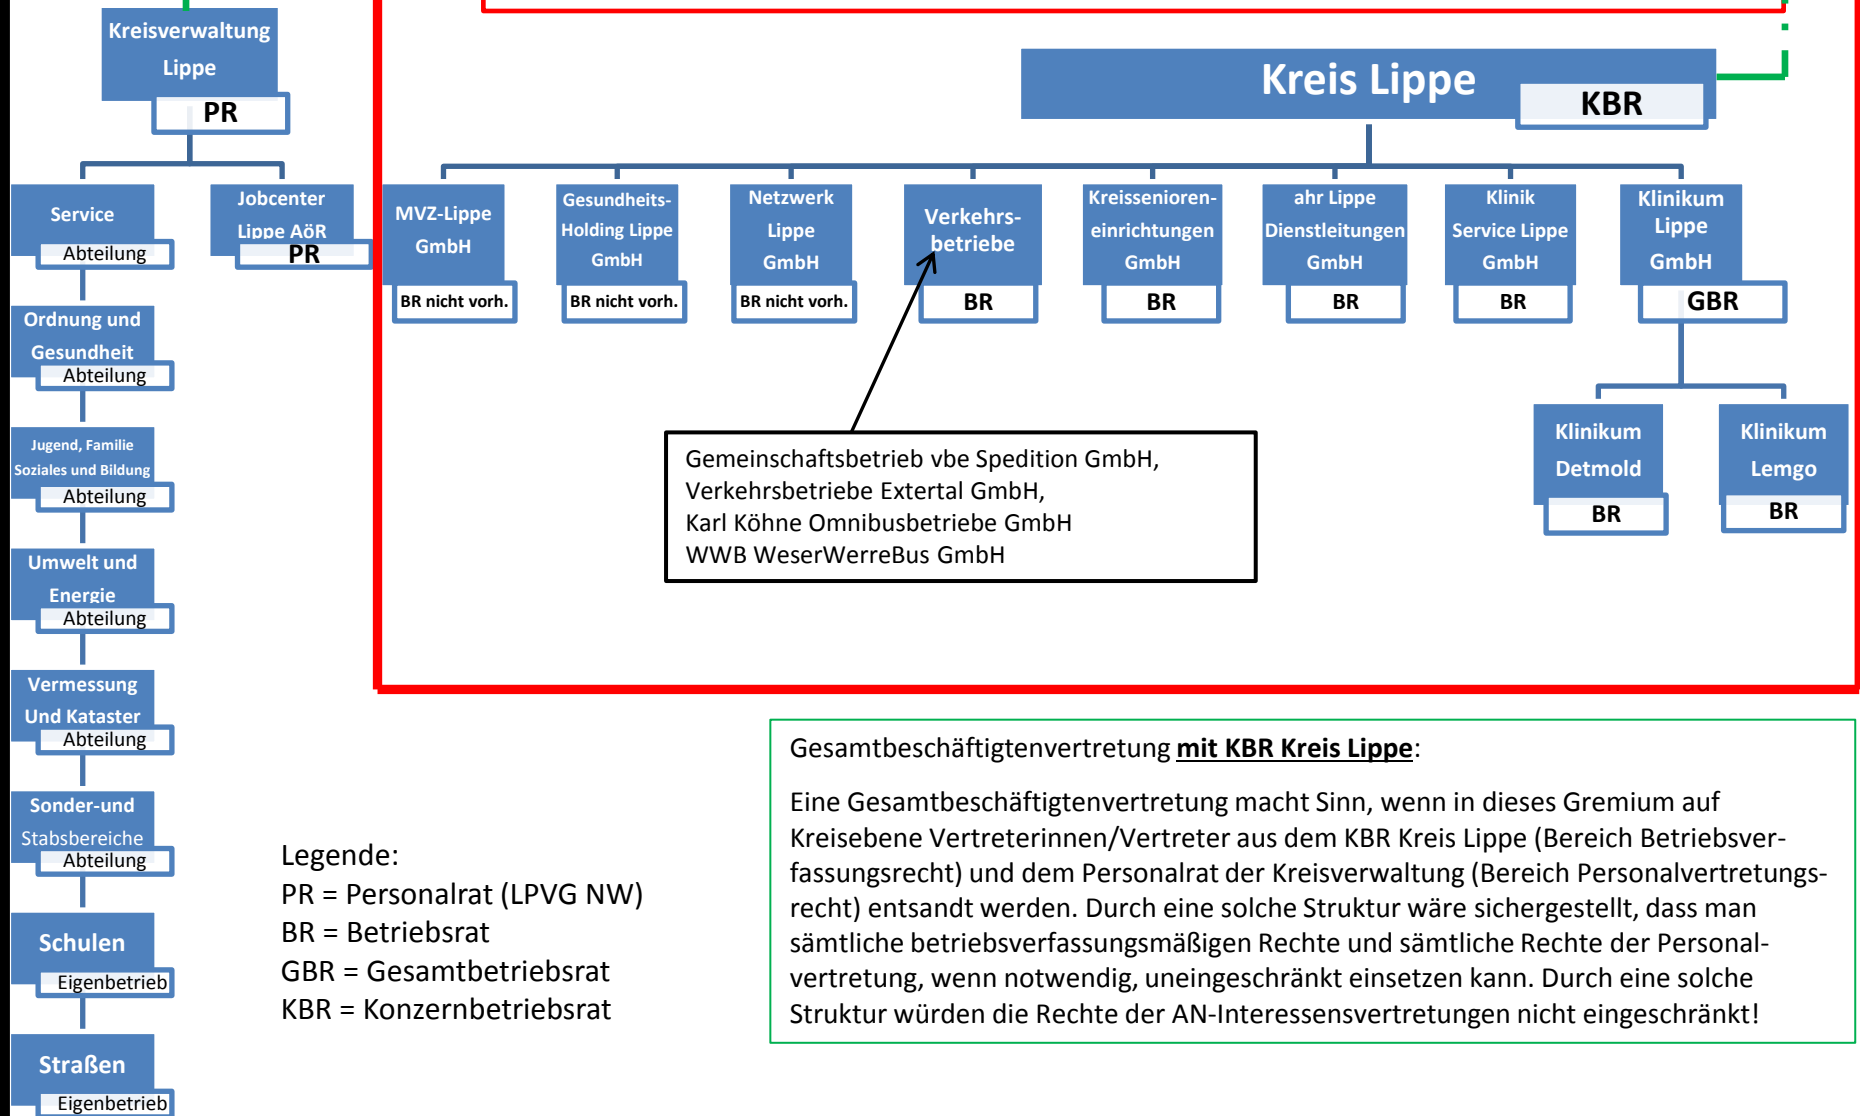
Kreisverwaltung Lippe
PR

Service
Abteilung

Jobcenter Lippe AöR
PR

Ordnung und Gesundheit
Abteilung

Jugend, Familie Soziales und Bildung
Abteilung

Umwelt und Energie
Abteilung

Vermessung Und Kataster
Abteilung

Sonder-und Stabsbereiche
Abteilung

Schulen
Eigenbetrieb

Straßen
Eigenbetrieb

Kreis Lippe
KBR

MVZ-Lippe GmbH
BR nicht vorh.

Gesundheits-Holding Lippe GmbH
BR nicht vorh.

Netzwerk Lippe GmbH
BR nicht vorh.

Verkehrsbetriebe
BR

Kreissenioreneinrichtungen GmbH
BR

ahr Lippe Dienstleitungen GmbH
BR

Klinik Service Lippe GmbH
BR

Klinikum Lippe GmbH
GBR

Klinikum Detmold
BR

Klinikum Lemgo
BR

Gemeinschaftsbetrieb vbe Spedition GmbH,
Verkehrsbetriebe Extertal GmbH,
Karl Köhne Omnibusbetriebe GmbH
WWB WeserWerreBus GmbH

Legende:
PR = Personalrat (LPVG NW)
BR = Betriebsrat
GBR = Gesamtbetriebsrat
KBR = Konzernbetriebsrat

Gesamtbeschäftigtenvertretung **mit KBR Kreis Lippe**:

Eine Gesamtbeschäftigtenvertretung macht Sinn, wenn in dieses Gremium auf Kreisebene Vertreterinnen/Vertreter aus dem KBR Kreis Lippe (Bereich Betriebsverfassungsrecht) und dem Personalrat der Kreisverwaltung (Bereich Personalvertretungsrecht) entsandt werden. Durch eine solche Struktur wäre sichergestellt, dass man sämtliche betriebsverfassungsmäßigen Rechte und sämtliche Rechte der Personalvertretung, wenn notwendig, uneingeschränkt einsetzen kann. Durch eine solche Struktur würden die Rechte der AN-Interessensvertretungen nicht eingeschränkt!